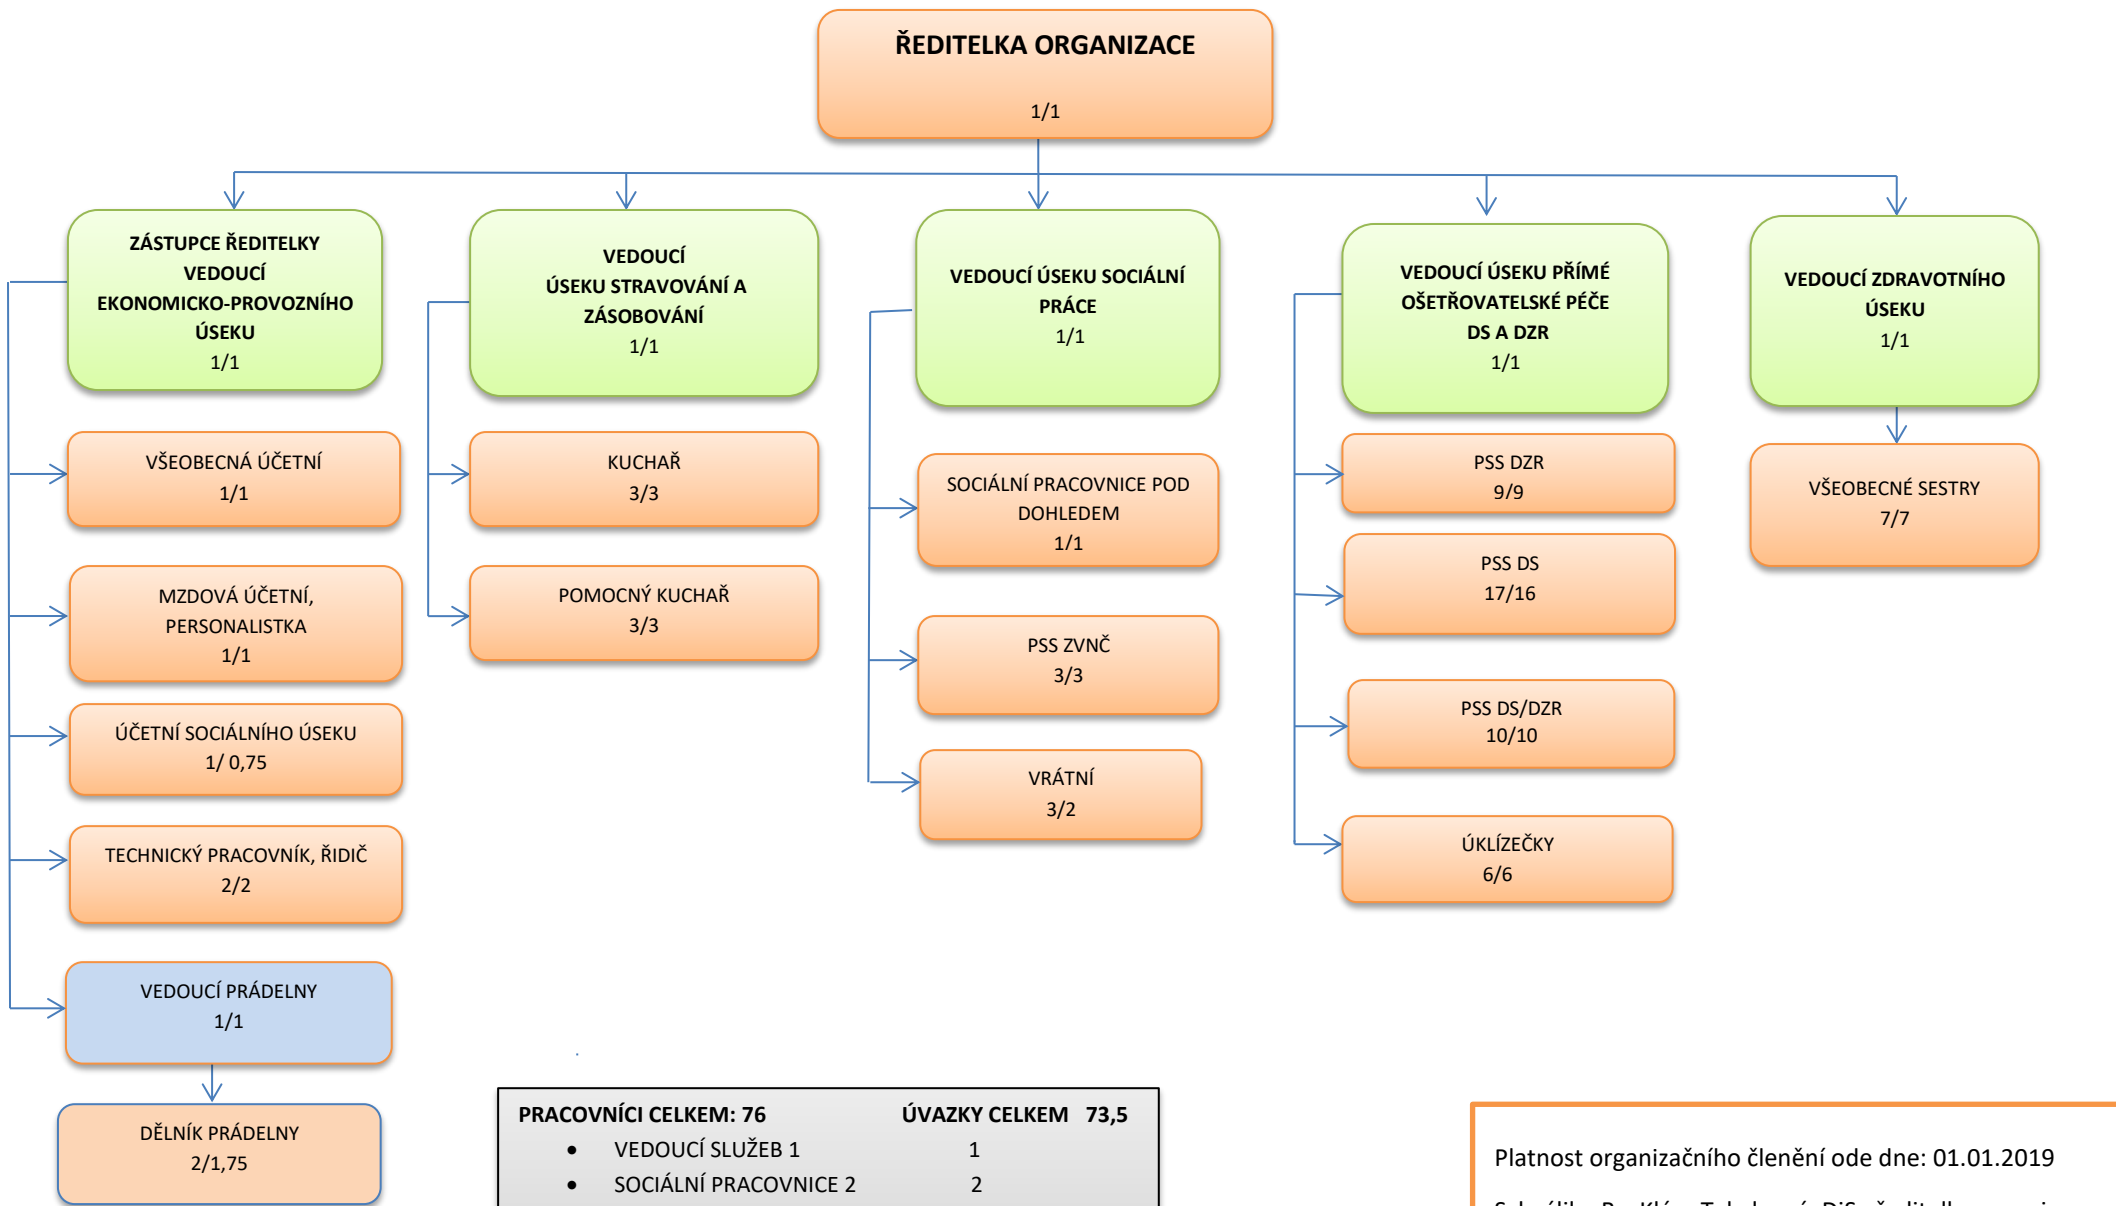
ŘEDITELKA ORGANIZACE
1/1

ZÁSTUPCE ŘEDITELKY VEDOUCÍ EKONOMICKO-PROVOZNÍHO ÚSEKU
1/1

VŠEOBECNÁ ÚČETNÍ
1/1

MZDOVÁ ÚČETNÍ, PERSONALISTKA
1/1

ÚČETNÍ SOCIÁLNÍHO ÚSEKU
1/ 0,75

TECHNICKÝ PRACOVNÍK, ŘIDIČ
2/2

VEDOUCÍ PRÁDELNY
1/1

DĚLNÍK PRÁDELNY
2/1,75

VEDOUCÍ ÚSEKU STRAVOVÁNÍ A ZÁSOBOVÁNÍ
1/1

KUCHAŘ
3/3

POMOCNÝ KUCHAŘ
3/3

VEDOUCÍ ÚSEKU SOCIÁLNÍ PRÁCE
1/1

SOCIÁLNÍ PRACOVNICE POD DOHLEDEM
1/1

PSS ZVNČ
3/3

VRÁTNÍ
3/2

VEDOUCÍ ÚSEKU PŘÍMÉ OŠETŘOVATELSKÉ PÉČE DS A DZR
1/1

PSS DZR
9/9

PSS DS
17/16

PSS DS/DZR
10/10

ÚKLÍZEČKY
6/6

VEDOUCÍ ZDRAVOTNÍHO ÚSEKU
1/1

VŠEOBECNÉ SESTRY
7/7

PRACOVNÍCI CELKEM: 76 ÚVAZKY CELKEM 73,5
• VEDOUCÍ SLUŽEB 1 1
• SOCIÁLNÍ PRACOVNICE 2 2

Platnost organizačního členění ode dne: 01.01.2019
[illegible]